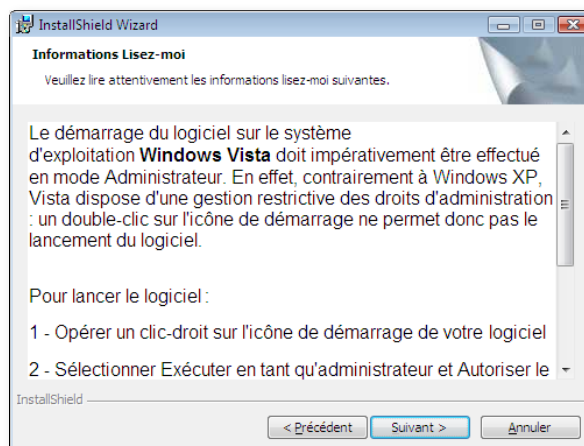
InstallShield Wizard

Informations Lisez-moi

Veuillez lire attentivement les informations lisez-moi suivantes.

Le démarrage du logiciel sur le système d'exploitation Windows Vista doit impérativement être effectué en mode Administrateur. En effet, contrairement à Windows XP, Vista dispose d'une gestion restrictive des droits d'administration : un double-clic sur l'icône de démarrage ne permet donc pas le lancement du logiciel.

Pour lancer le logiciel :

1 - Opérer un clic-droit sur l'icône de démarrage de votre logiciel

2 - Sélectionner Exécuter en tant qu'administrateur et Autoriser le

InstallShield

< Précédent | Suivant > | Annuler